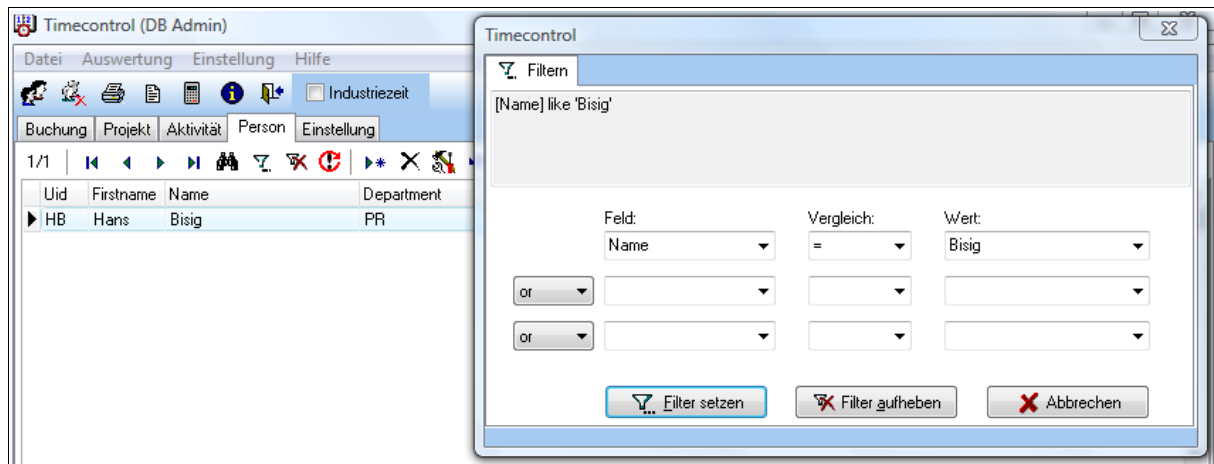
Timecontrol (DB Admin)

Datei Auswertung Einstellung Hilfe

Industriezeit

Buchung Projekt Aktivität Person Einstellung

1/1

| Uid | Firstname | Name | Department |
|---|---|---|---|
| HB | Hans | Bisig | PR |

Timecontrol

Filtern

[Name] like 'Bisig'

Feld: Vergleich: Wert:

Name = Bisig

or

or

Filter setzen Filter aufheben Abbrechen